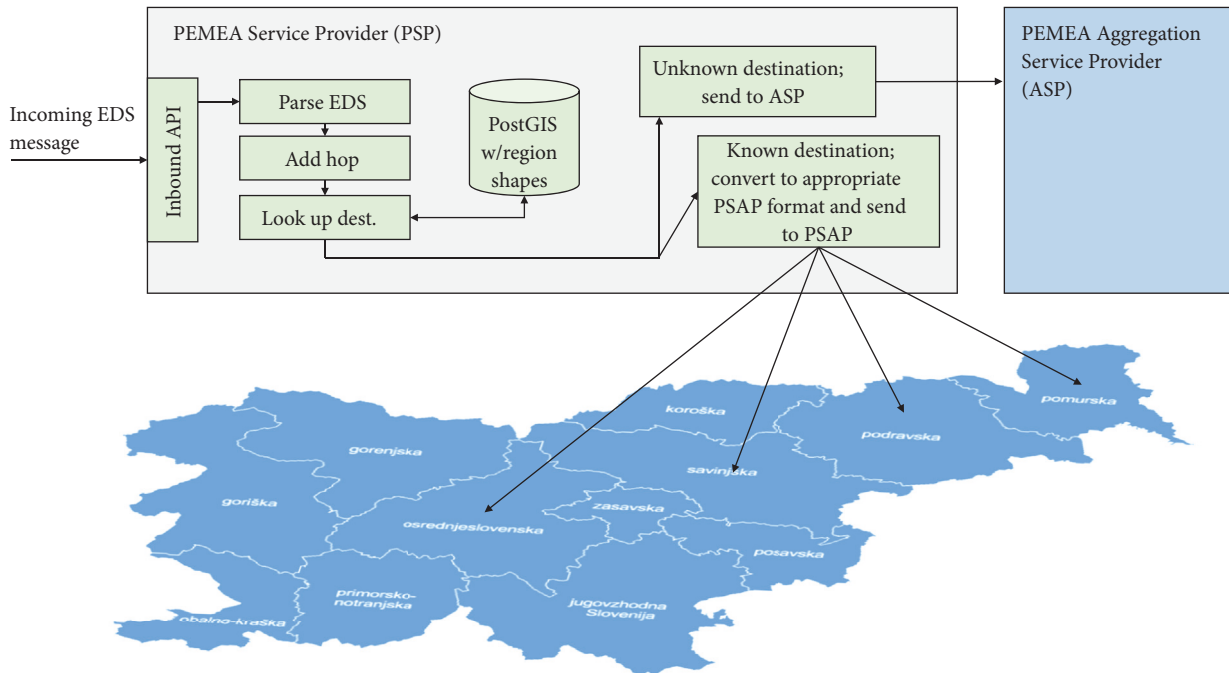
PEMEA Service Provider (PSP)

Incoming EDS message

Inbound API

Parse EDS

Add hop

Look up dest.

PostGIS w/region shapes

Unknown destination; send to ASP

Known destination; convert to appropriate PSAP format and send to PSAP

PEMEA Aggregation Service Provider (ASP)

koroška

pomurska

podravska

gorenjska

savinjska

goriška

zasavska

osrednjeslovenska

posavska

primorsko-notranjska

obalno-kraška

jugovzhodna Slovenija